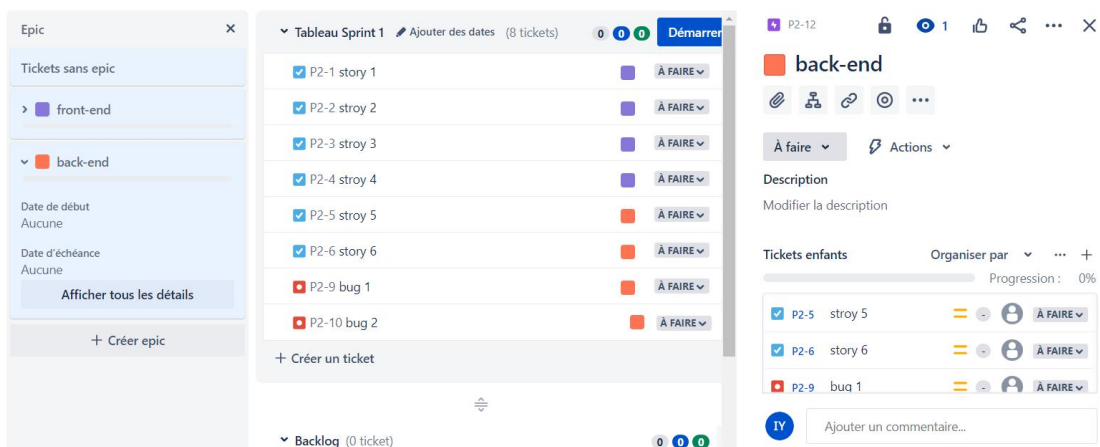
Epic ×

Tickets sans epic

› front-end

⌄ back-end

Date de début
Aucune

Date d'échéance
Aucune

Afficher tous les détails

+ Créer epic

⌄ Tableau Sprint 1 Ajouter des dates (8 tickets) 0 0 0 Démarrer

P2-1 story 1 À FAIRE
P2-2 stroy 2 À FAIRE
P2-3 stroy 3 À FAIRE
P2-4 stroy 4 À FAIRE
P2-5 stroy 5 À FAIRE
P2-6 story 6 À FAIRE
P2-9 bug 1 À FAIRE
P2-10 bug 2 À FAIRE

+ Créer un ticket

⌄ Backlog (0 ticket) 0 0 0

P2-12 1 ×

back-end

À faire ⌄ Actions ⌄

Description

Modifier la description

Tickets enfants Organiser par ⌄ ··· +

Progression : 0%

P2-5 stroy 5 À FAIRE
P2-6 story 6 À FAIRE
P2-9 bug 1 À FAIRE

IY Ajouter un commentaire...